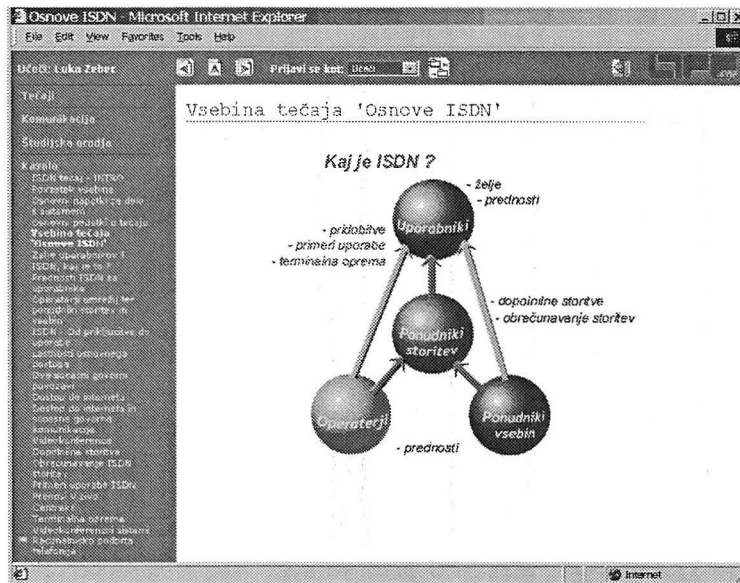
Osnove ISDN - Microsoft Internet Explorer

File Edit View Favorites Tools Help

Učeči: Luka Zeber

Prijavi se kot: Učeči

Tečaji

Komunikacija

Študijska orodja

Kazalo
ISDN tečaj - INTRO
Povzetek vsebine
Osnovni napotki za delo s sistemom
Osnovni podatki o tečaju
Vsebina tečaja 'Osnove ISDN'
Zahteve uporabnikov / ISDN, kaj je to ?
Prednosti ISDN za uporabnika
Operaterji omrežij ter ponudniki storitev in vsebin
ISDN - Od priključka do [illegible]
Lastnosti osnovnega dostopa
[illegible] govorni pogovori
Dostop do interneta
Dostop do interneta in sočasne govorne komunikacije
Videokonferenca
Dopolnilne storitve
Obračunavanje ISDN storitev
Primeri uporabe ISDN
Prenosi v živo
Centrala
Terminalna oprema
Videokonferenčni sistemi
Računalniško podprta telefonija

Vsebina tečaja 'Osnove ISDN'

Kaj je ISDN ?

- želje
- prednosti

- priklopitve
- primeri uporabe
- terminalna oprema

Uporabniki

- dopolnilne storitve
- obračunavanje storitev

Ponudniki storitev

Operaterji

Ponudniki vsebin

- prednosti

Internet